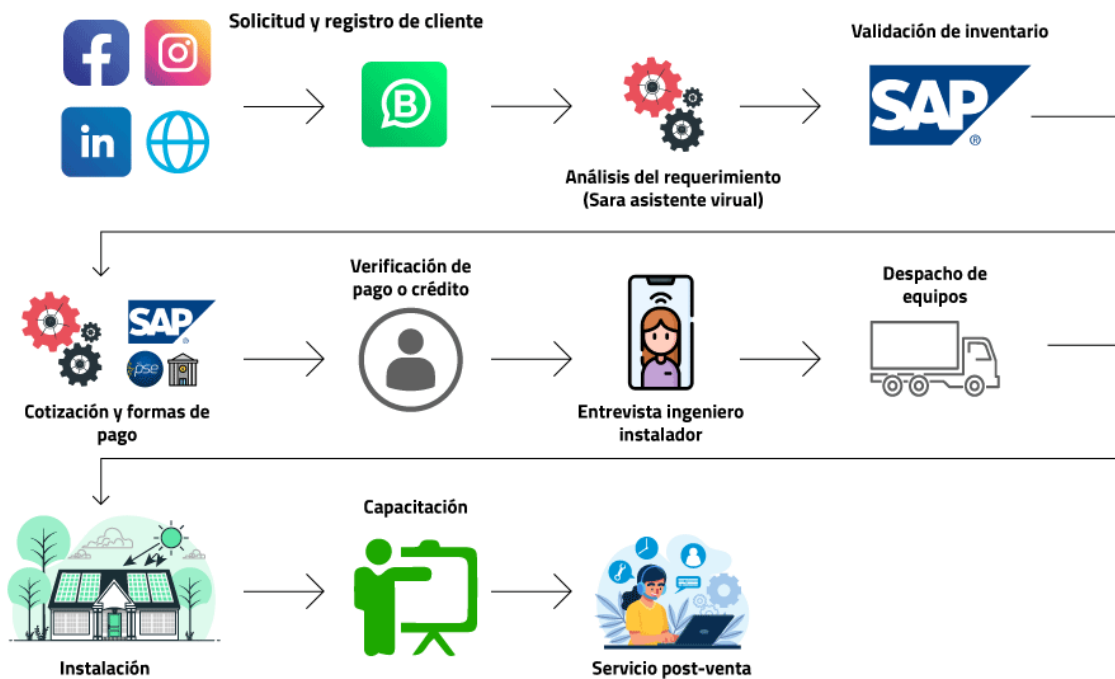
Solicitud y registro de cliente

Validación de inventario

SAP

Análisis del requerimiento (Sara asistente virual)

Verificación de pago o crédito

Despacho de equipos

SAP

pse

Cotización y formas de pago

Entrevista ingeniero instalador

Capacitación

Instalación

Servicio post-venta